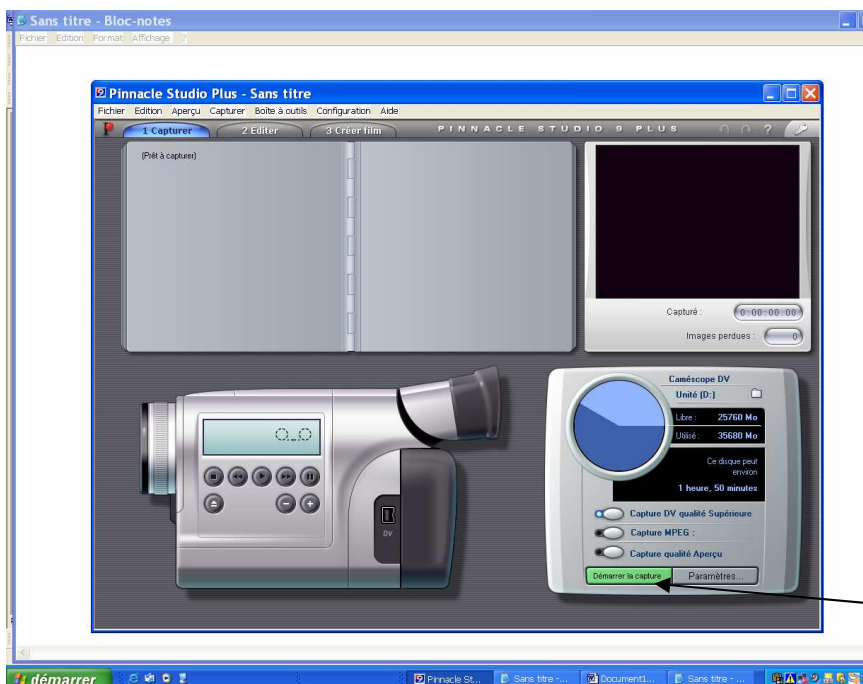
Sans titre - Bloc-notes
Fichier Edition Format Affichage ?

Pinnacle Studio Plus - Sans titre
Fichier Edition Aperçu Capturer Boîte à outils Configuration Aide
1 Capturer 2 Editer 3 Créer film
PINNACLE STUDIO 9 PLUS
[Prêt à capturer]
Capturé : 0:00:00:00
Images perdues : 0
DV
Caméscope DV
Unité (D:)
Libre : 25760 Mo
Utilisé : 35680 Mo
Ce disque peut environ
1 heure, 50 minutes
Capture DV qualité Supérieure
Capture MPEG :
Capture qualité Aperçu
Démarrer la capture
Paramètres...

démarrer
Pinnacle St...
Sans titre -...
Document1...
Sans titre -...